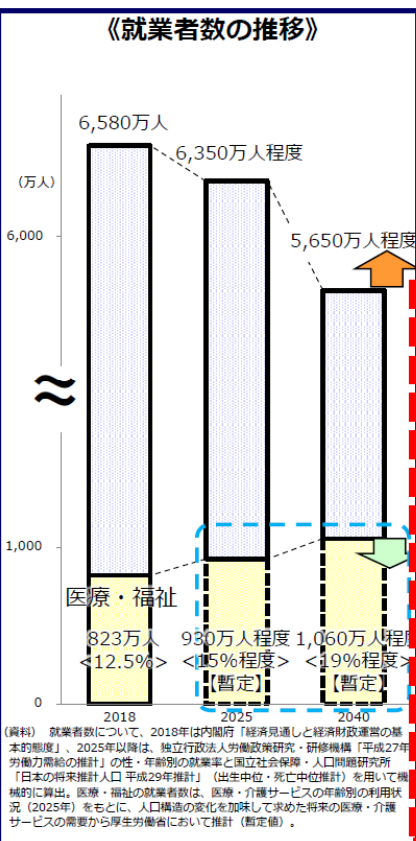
《就業者数の推移》

(万人)

6,000

1,000

0

6,580万人

6,350万人程度

5,650万人程度

≈

医療・福祉

823万人
<12.5%>

930万人程度
<15%程度>
【暫定】

1,060万人程度
<19%程度>
【暫定】

2018

2025

2040

(資料)　就業者数について、2018年は内閣府「経済見通しと経済財政運営の基本的態度」、2025年以降は、独立行政法人労働政策研究・研修機構「平成27年労働力需給の推計」の性・年齢別の就業率と国立社会保障・人口問題研究所「日本の将来推計人口 平成29年推計」(出生中位・死亡中位推計)を用いて機械的に算出。医療・福祉の就業者数は、医療・介護サービスの年齢別の利用状況(2025年)をもとに、人口構造の変化を加味して求めた将来の医療・介護サービスの需要から厚生労働省において推計(暫定値)。